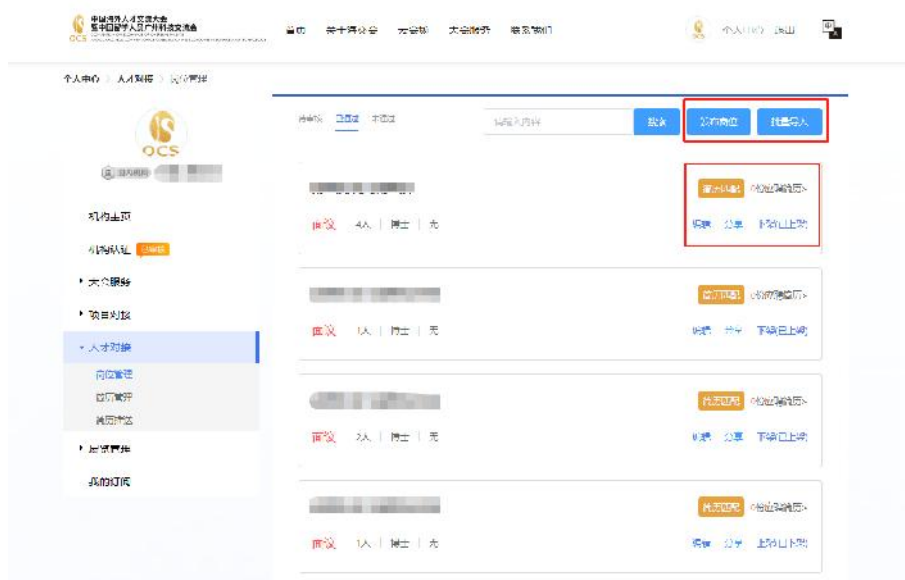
中国海外人才交流大会
暨中国留学人员广州科技交流会
OCS

首页 关于海交会 大会资讯 大会服务 联系我们

个人中心 退出

个人中心 > 人才对接 > 岗位管理

OCS

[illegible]

机构主页
机构认证 已审核
▸ 大会服务
▸ 项目对接
▾ 人才对接
岗位管理
简历管理
简历推荐
▸ 展览管理
我的订单

待审核 已审核 未通过

请输入内容 搜索 发布岗位 批量导入

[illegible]
面议 4人 | 博士 | 无
简历匹配 收到简历
编辑 分享 下架已上架

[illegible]
面议 1人 | 博士 | 无
简历匹配 收到简历
编辑 分享 下架已上架

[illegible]
面议 2人 | 博士 | 无
简历匹配 收到简历
编辑 分享 下架已上架

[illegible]
面议 1人 | 博士 | 无
简历匹配 收到简历
编辑 分享 上架已下架